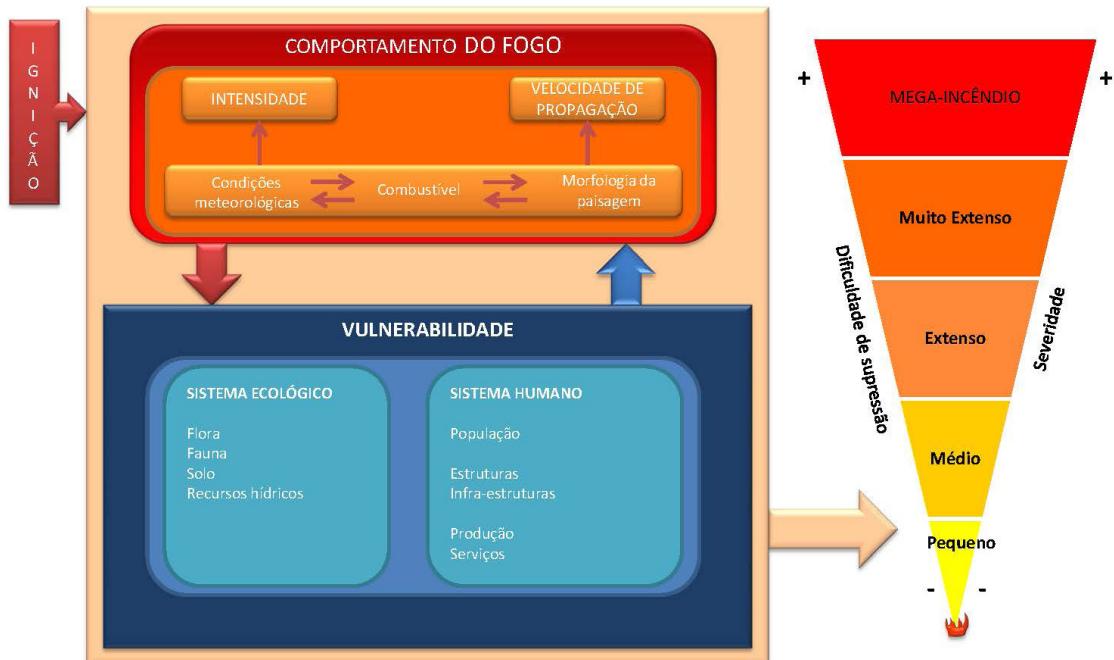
I
G
N
I
Ç
Ã
O

COMPORTAMENTO DO FOGO

INTENSIDADE

VELOCIDADE DE PROPAGAÇÃO

Condições meteorológicas

Combustível

Morfologia da paisagem

VULNERABILIDADE

SISTEMA ECOLÓGICO

Flora
Fauna
Solo
Recursos hídricos

SISTEMA HUMANO

População

Estruturas
Infra-estruturas

Produção
Serviços

+

+

MEGA-INCÊNDIO

Muito Extenso

Extenso

Médio

Pequeno

Dificuldade de supressão

Severidade

-

-